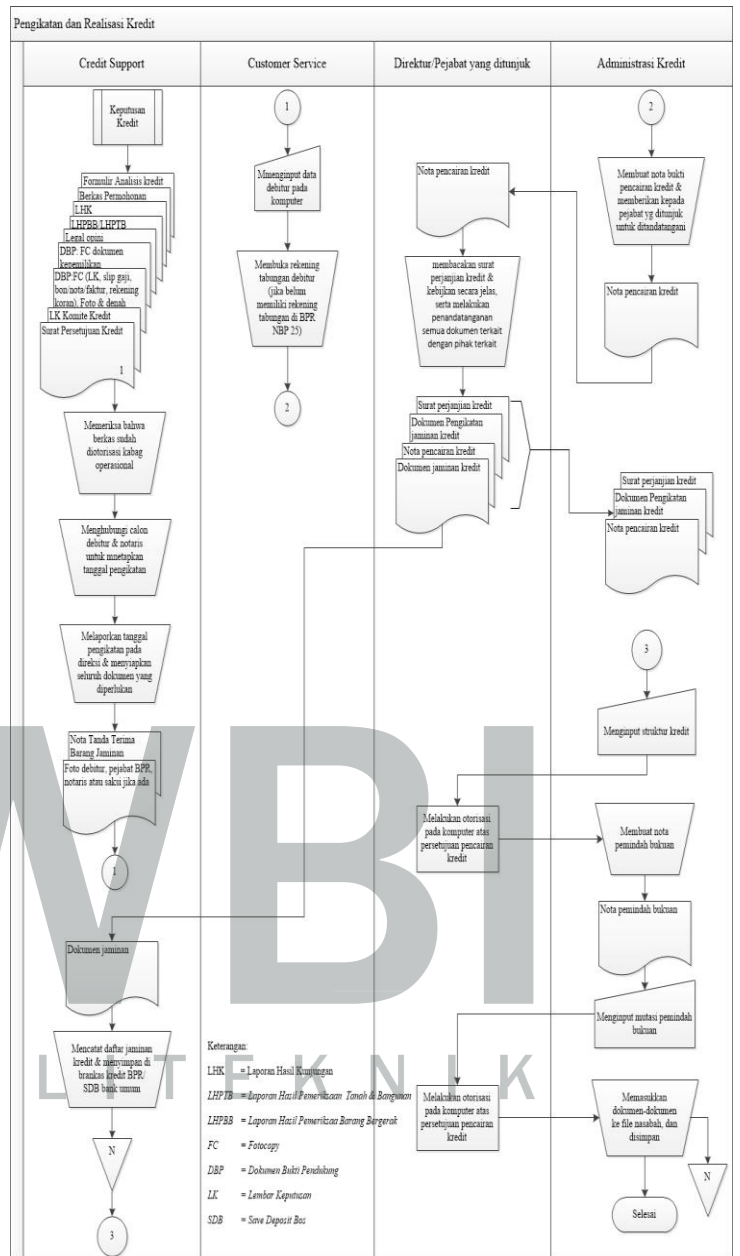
Pengikatan dan Realisasi Kredit

Credit Support

Customer Service

Direktur/Pejabat yang ditunjuk

Administrasi Kredit

Keputusan Kredit

Formulir Analisis kredit

Berkas Permohonan

LHK

LHPBB/LHPTB

Legal opini

DBP: FC dokumen kepemilikan

DBP:FC (LK, slip gaji, bon/nota/faktur, rekening koran), Foto & denah

LK Komite Kredit

Surat Persetujuan Kredit

1

Memeriksa bahwa berkas sudah diotorisasi kabag operasional

Menghubungi calon debitur & notaris untuk mnetapkan tanggal pengikatan

Melaporkan tanggal pengikatan pada direksi & menyiapkan seluruh dokumen yang diperlukan

Nota Tanda Terima Barang Jaminan

Foto debitur, pejabat BPR, notaris atau saksi jika ada

1

Dokumen jaminan

Mencatat daftar jaminan kredit & menyimpan di brankas kredit BPR/ SDB bank umum

N

3

1

Mmenginput data debitur pada komputer

Membuka rekening tabungan debitur (jika belum memiliki rekening tabungan di BPR NBP 25)

2

Nota pencairan kredit

membacakan surat perjanjian kredit & kebijkan secara jelas, serta melakukan penandatanganan semua dokumen terkait dengan pihak terkait

Surat perjanjian kredit

Dokumen Pengikatan jaminan kredit

Nota pencaran kredit

Dokumen jaminan kredit

Melakukan otorisasi pada komputer atas persetujuan pencairan kredit

Melakukan otorisasi pada komputer atas persetujuan pencairan kredit

2

Membuat nota bukti pencairan kredit & memberikan kepada pejabat yg ditunjuk untuk ditandatangani

Nota pencairan kredit

Surat perjanjian kredit

Dokumen Pengikatan jaminan kredit

Nota pencairan kredit

3

Menginput struktur kredit

Membuat nota pemindah bukuan

Nota pemindah bukuan

Menginput mutasi pemindah bukuan

Memasukkan dokumen-dokumen ke file nasabah, dan disimpan

N

Selesai

Keterangan:

LHK = Laporan Hasil Kunjungan

LHPTB = Laporan Hasil Pemeriksaan Tanah & Bangunan

LHPBB = Laporan Hasil Pemeriksaan Barang Bergerak

FC = Fotocopy

DBP = Dokumen Bukti Pendukung

LK = Lembar Keputusan

SDB = Save Deposit Box